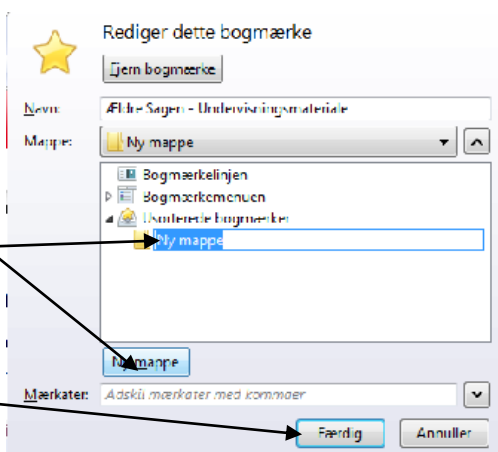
Rediger dette bogmærke

Fjern bogmærke

Navn: Ældre Sagen - Undervisningsmateriale

Mappe: Ny mappe

Bogmærkelinjen
Bogmærkemenuen
Usorterede bogmærker
Ny mappe

Ny mappe

Mærkater: Adskil mærkater med kommaer

Færdig
Annuller